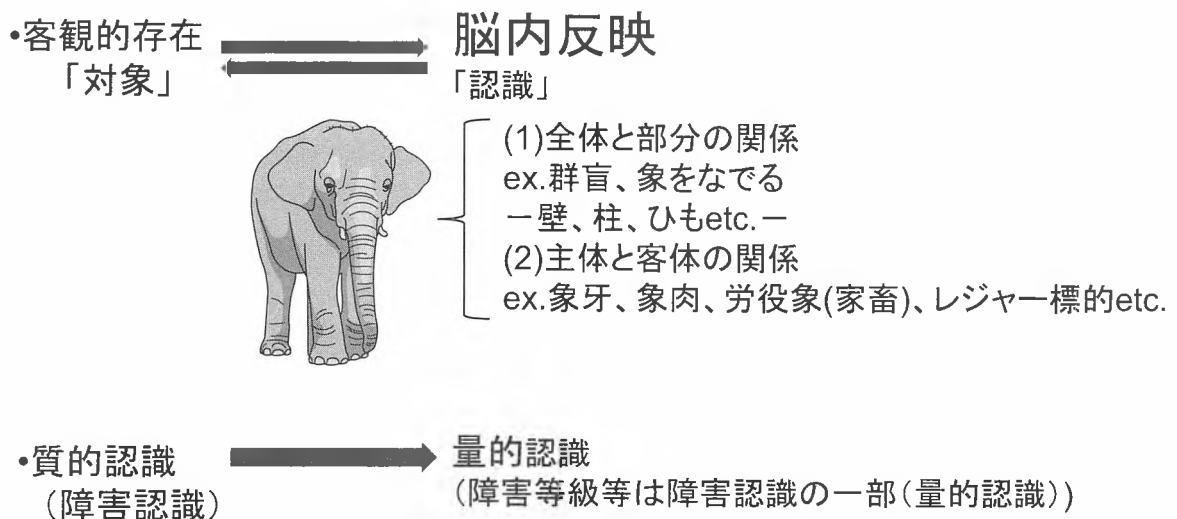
•客観的存在
「対象」

脳内反映
「認識」

(1)全体と部分の関係
ex.群盲、象をなでる
ー壁、柱、ひもetc.ー
(2)主体と客体の関係
ex.象牙、象肉、労役象(家畜)、レジャー標的etc.

•質的認識
(障害認識)

量的認識
(障害等級等は障害認識の一部(量的認識))